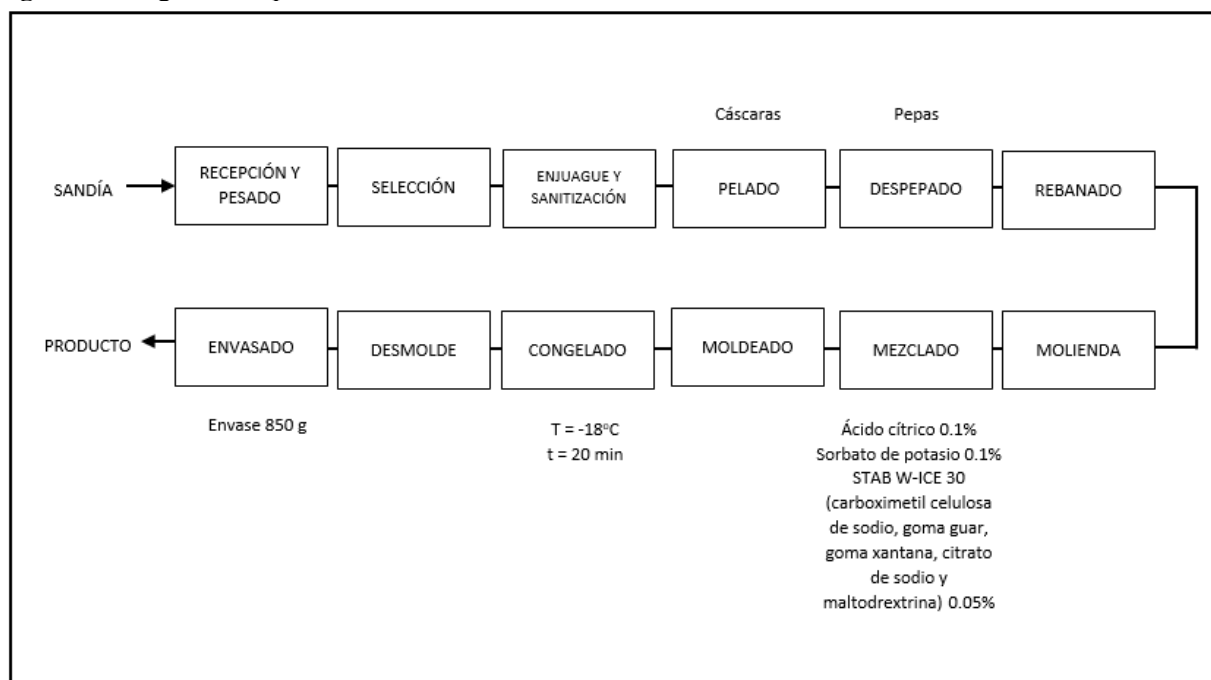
Cáscaras

Pepas

SANDÍA

RECEPCIÓN Y PESADO

SELECCIÓN

ENJUAGUE Y SANITIZACIÓN

PELADO

DESPEPADO

REBANADO

PRODUCTO

ENVASADO

DESMOLDE

CONGELADO

MOLDEADO

MEZCLADO

MOLIENDA

Envase 850 g

T = -18ºC
t = 20 min

Ácido cítrico 0.1%
Sorbato de potasio 0.1%
STAB W-ICE 30 (carboximetil celulosa de sodio, goma guar, goma xantana, citrato de sodio y maltodrextrina) 0.05%